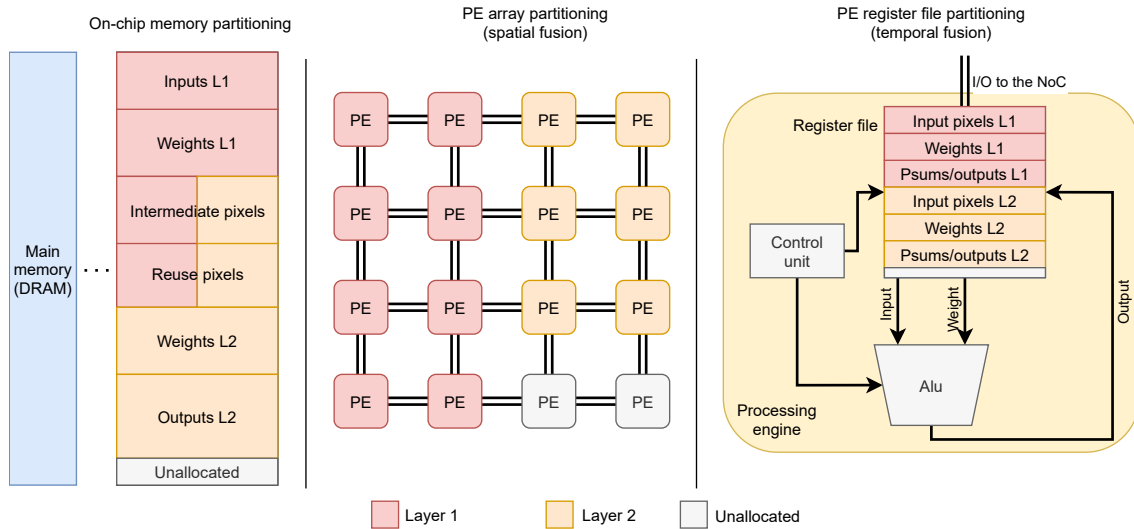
On-chip memory partitioning

Main memory (DRAM)

. . .

Inputs L1

Weights L1

Intermediate pixels

Reuse pixels

Weights L2

Outputs L2

Unallocated

PE array partitioning (spatial fusion)

PE PE PE PE
PE PE PE PE
PE PE PE PE
PE PE PE PE

PE register file partitioning (temporal fusion)

I/O to the NoC

Register file

Input pixels L1

Weights L1

Psums/outputs L1

Input pixels L2

Weights L2

Psums/outputs L2

Control unit

Input

Weight

Output

Alu

Processing engine

Layer 1

Layer 2

Unallocated